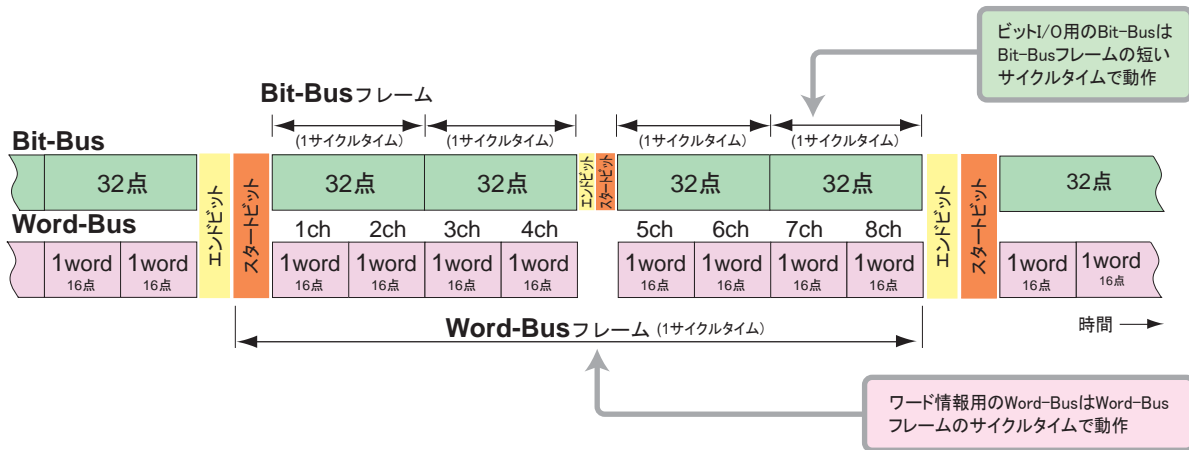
ビットI/O用のBit-Busは Bit-Busフレームの短い サイクルタイムで動作

Bit-Busフレーム

(1サイクルタイム) (1サイクルタイム) (1サイクルタイム) (1サイクルタイム)

Bit-Bus

32点 エンドビット スタートビット 32点 32点 エンドビット スタートビット 32点 32点 エンドビット スタートビット 32点

Word-Bus

1ch 2ch 3ch 4ch 5ch 6ch 7ch 8ch

1word 16点 1word 16点 1word 16点 1word 16点 1word 16点 1word 16点 1word 16点 1word 16点 1word 16点 1word 16点 1word 16点 1word 16点

Word-Busフレーム (1サイクルタイム)

時間

ワード情報用のWord-BusはWord-Bus フレームのサイクルタイムで動作